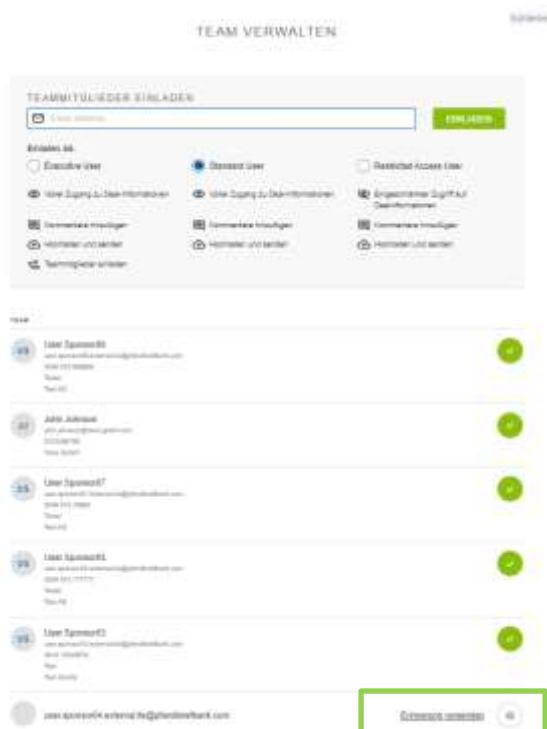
Schließen

TEAM VERWALTEN

TEAMMITGLIEDER EINLADEN

E-Mail-Adresse

EINLADEN

Einladen als

Executive User

Standard User

Restricted Access User

Voller Zugang zu Deal-Informationen

Voller Zugang zu Deal-Informationen

Eingeschränkter Zugriff auf Deal-Informationen

Kommentare hinzufügen

Kommentare hinzufügen

Kommentare hinzufügen

Hochladen und senden

Hochladen und senden

Hochladen und senden

Teammitglieder einladen

TEAM

US User Sponsor66 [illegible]

JJ John Johnson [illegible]

US User Sponsor67 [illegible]

US User Sponsor65 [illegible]

US User Sponsor63 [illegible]

user.sponsor64.external.ds@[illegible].com

Einladung verwerfen